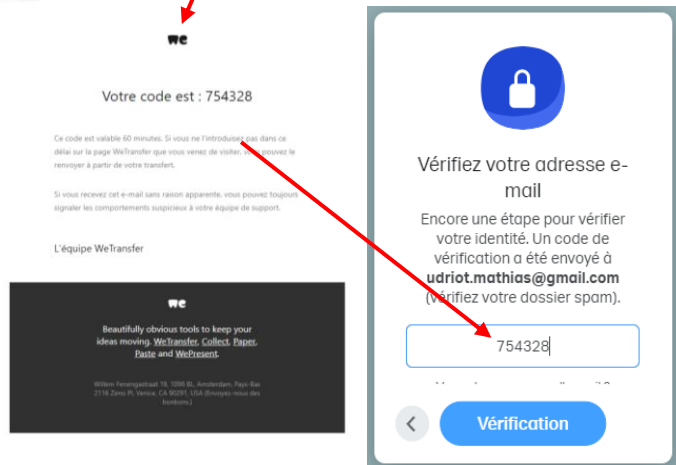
we

Votre code est : 754328

Ce code est valable 60 minutes. Si vous ne l'introduisez pas dans ce délai sur la page WeTransfer que vous venez de visiter, vous pouvez le renvoyer à partir de votre transfert.

Si vous recevez cet e-mail sans raison apparente, vous pouvez toujours signaler les comportements suspicieux à votre équipe de support.

L'équipe WeTransfer

we

Beautifully obvious tools to keep your ideas moving. WeTransfer, Collect, Paper, Paste and WePresent.

Willem Fenengastraat 18, 1096 BL, Amsterdam, Pays-Bas 2116 Zano Pl, Venice, CA 90291, USA (Envoyez-nous des bonbons.)

Vérifiez votre adresse e-mail

Encore une étape pour vérifier votre identité. Un code de vérification a été envoyé à **udriot.mathias@gmail.com** (vérifiez votre dossier spam).

754328

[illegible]

<

Vérification